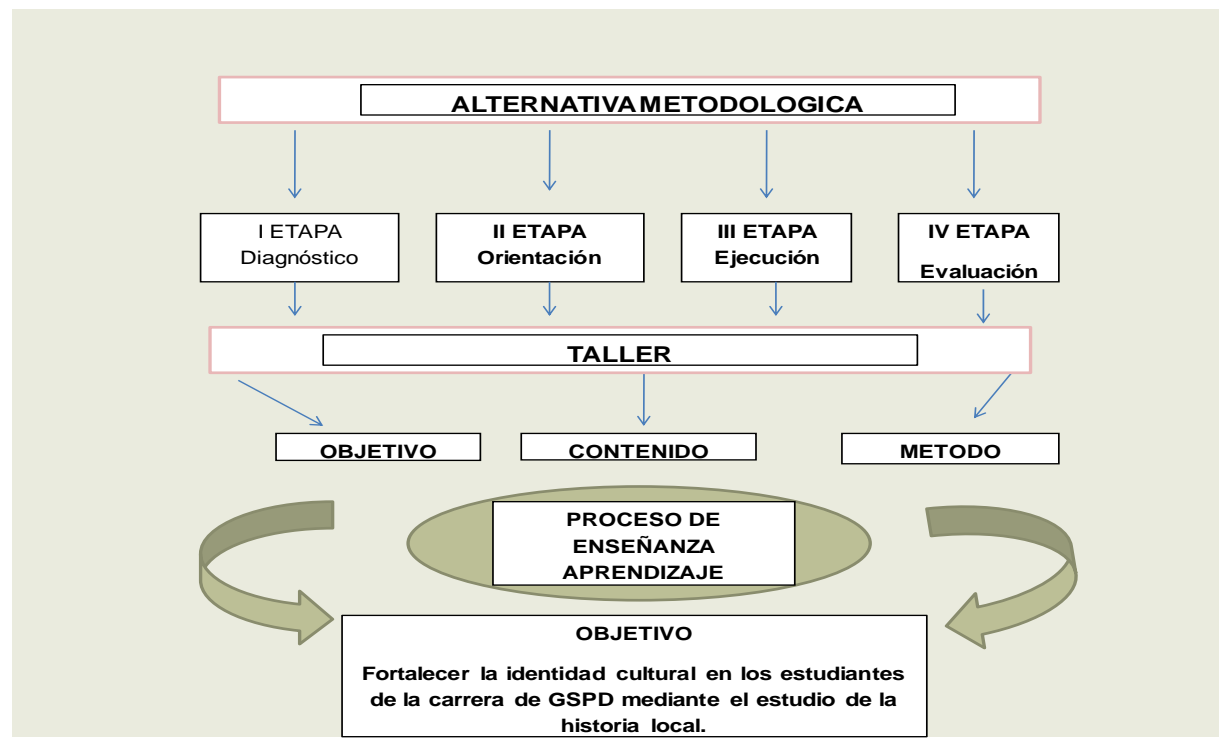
ALTERNATIVA METODOLOGICA

I ETAPA
Diagnóstico

II ETAPA
Orientación

III ETAPA
Ejecución

IV ETAPA
Evaluación

TALLER

OBJETIVO

CONTENIDO

METODO

PROCESO DE ENSEÑANZA APRENDIZAJE

OBJETIVO

Fortalecer la identidad cultural en los estudiantes de la carrera de GSPD mediante el estudio de la historia local.